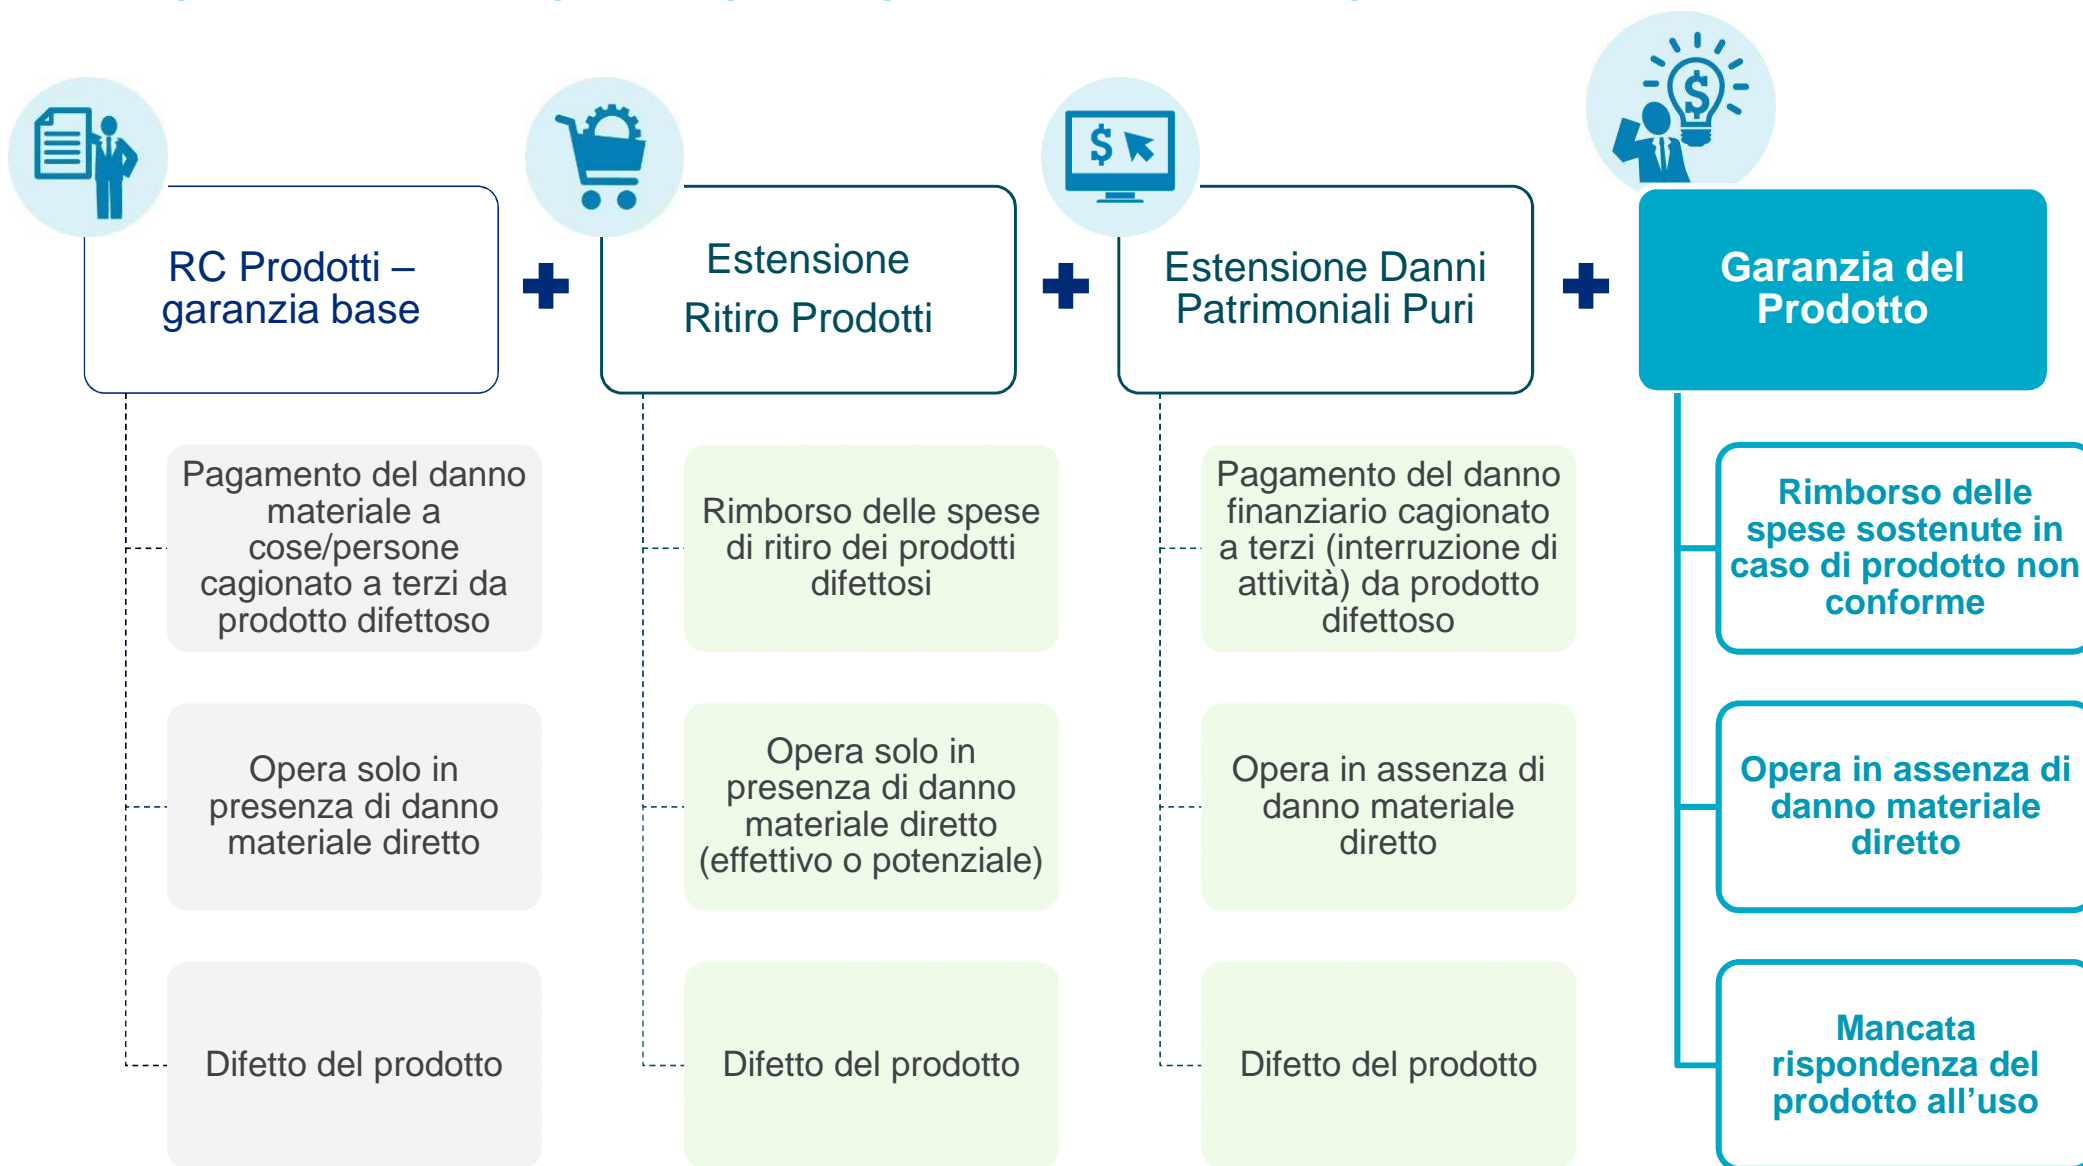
RC Prodotti – garanzia base

Pagamento del danno materiale a cose/persone cagionato a terzi da prodotto difettoso

Opera solo in presenza di danno materiale diretto

Difetto del prodotto

Estensione Ritiro Prodotti

Rimborso delle spese di ritiro dei prodotti difettosi

Opera solo in presenza di danno materiale diretto (effettivo o potenziale)

Difetto del prodotto

Estensione Danni Patrimoniali Puri

Pagamento del danno finanziario cagionato a terzi (interruzione di attività) da prodotto difettoso

Opera in assenza di danno materiale diretto

Difetto del prodotto

Garanzia del Prodotto

Rimborso delle spese sostenute in caso di prodotto non conforme

Opera in assenza di danno materiale diretto

Mancata rispondenza del prodotto all’uso